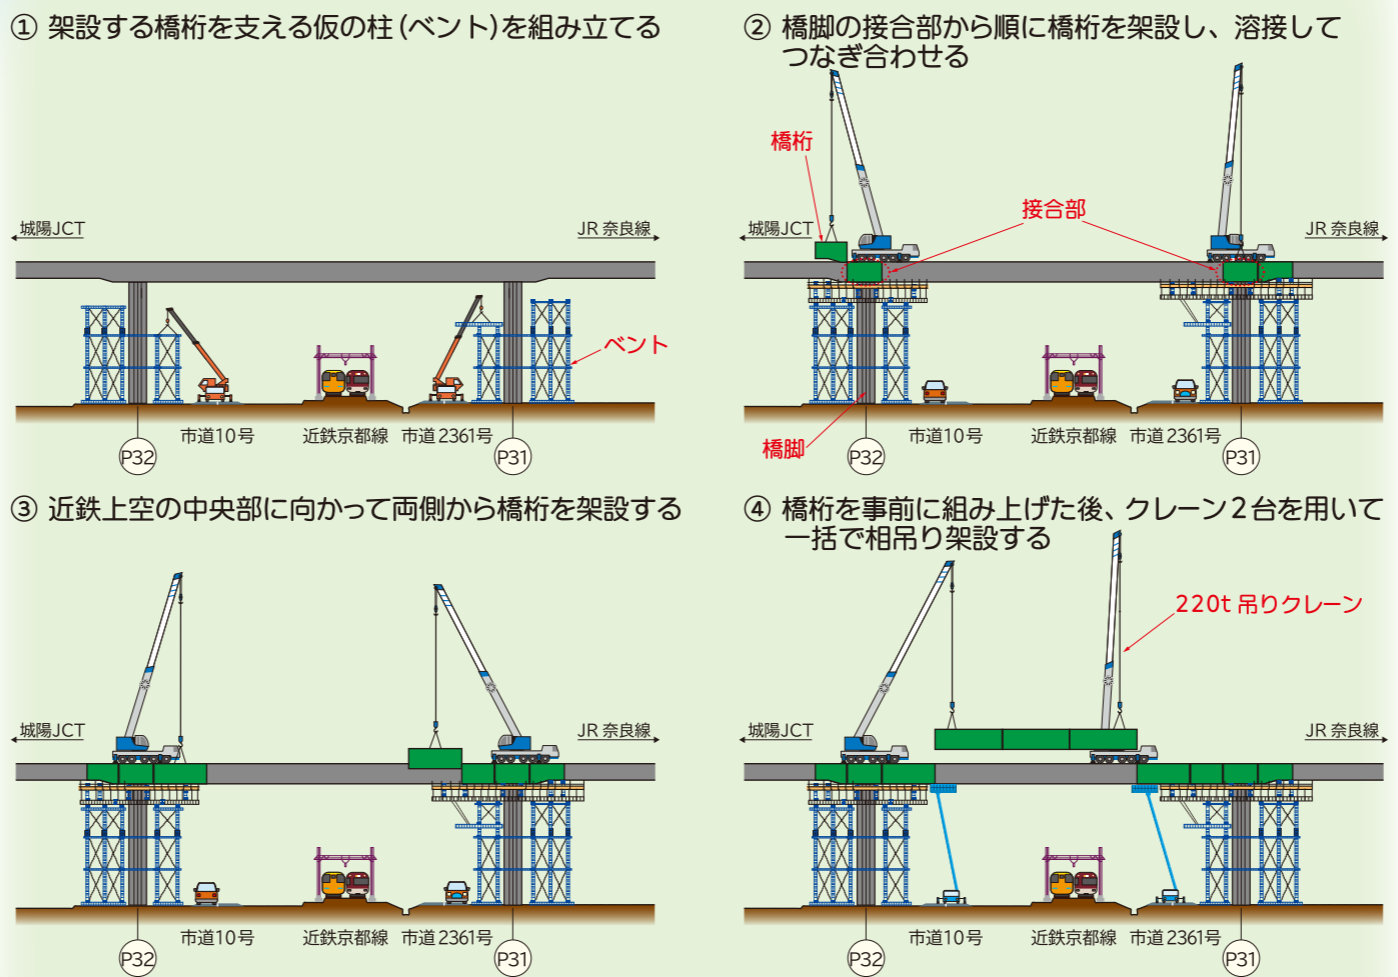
① 架設する橋桁を支える仮の柱(ベント)を組み立てる

城陽JCT
JR 奈良線
ベント
市道10号
近鉄京都線
市道 2361号
P32
P31

② 橋脚の接合部から順に橋桁を架設し、溶接してつなぎ合わせる

橋桁
接合部
城陽JCT
JR 奈良線
橋脚
市道10号
近鉄京都線
市道 2361号
P32
P31

③ 近鉄上空の中央部に向かって両側から橋桁を架設する

城陽JCT
JR 奈良線
市道10号
近鉄京都線
市道 2361号
P32
P31

④ 橋桁を事前に組み上げた後、クレーン2台を用いて一括で相吊り架設する

220t 吊りクレーン
城陽JCT
JR 奈良線
市道10号
近鉄京都線
市道 2361号
P32
P31